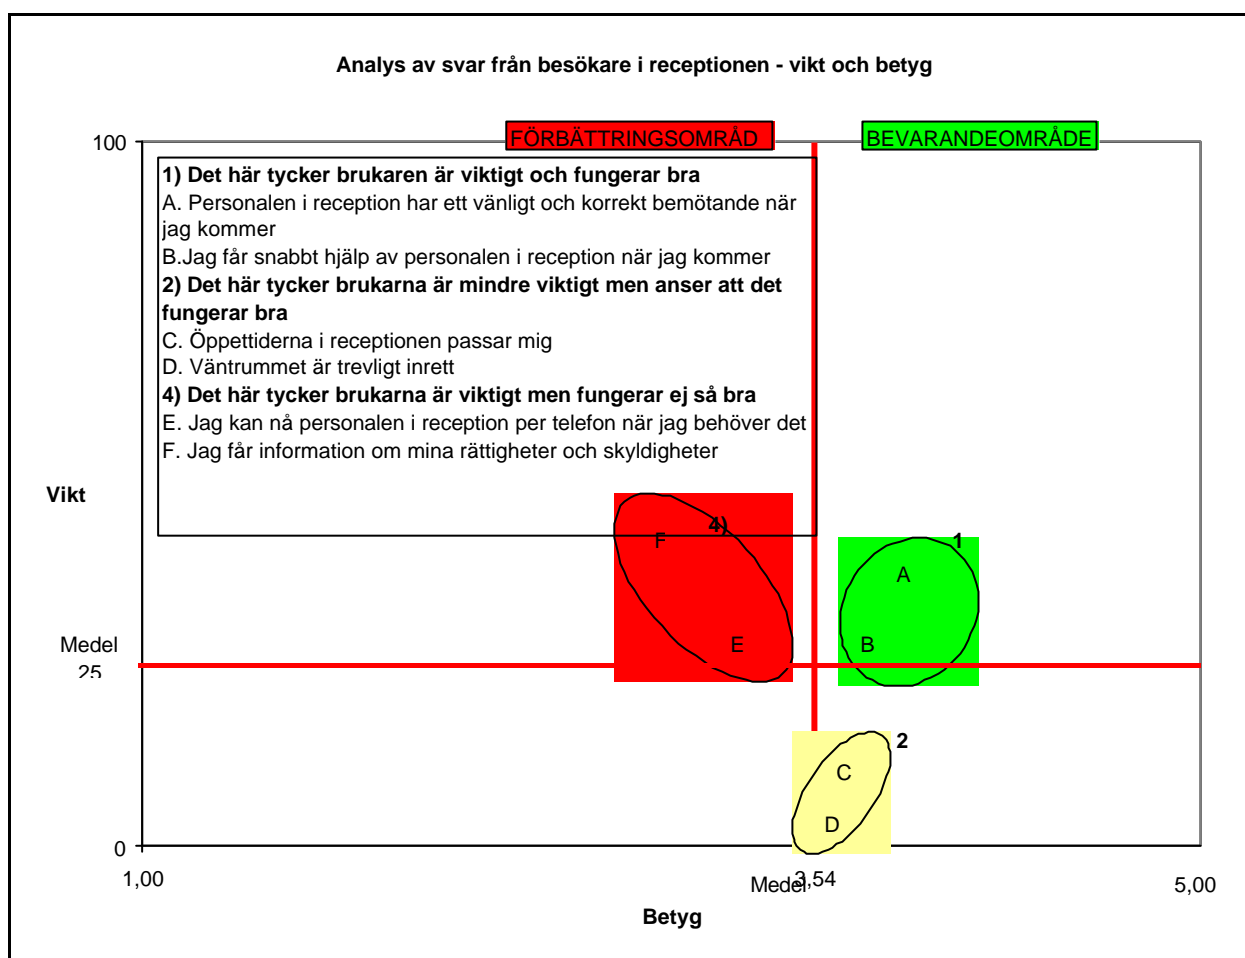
Analys av svar från besökare i receptionen - vikt och betyg

FÖRBÄTTRINGSOMRÅD

BEVARANDEOMRÅDE

100

**1) Det här tycker brukaren är viktigt och fungerar bra**
A. Personalen i reception har ett vänligt och korrekt bemötande när jag kommer
B.Jag får snabbt hjälp av personalen i reception när jag kommer
**2) Det här tycker brukarna är mindre viktigt men anser att det fungerar bra**
C. Öppettiderna i receptionen passar mig
D. Väntrummet är trevligt inrett
**4) Det här tycker brukarna är viktigt men fungerar ej så bra**
E. Jag kan nå personalen i reception per telefon när jag behöver det
F. Jag får information om mina rättigheter och skyldigheter

Vikt

4)
F
E
1
A
B

Medel
25

2
C
D

0

1,00

Medel 3,54

5,00

Betyg